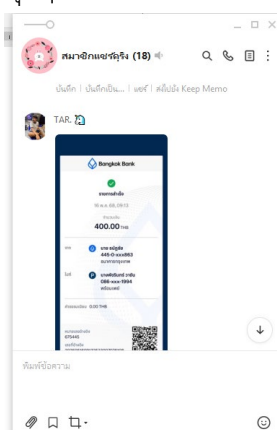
สมาชิกแชร์ลุ้นรัง (18)

บันทึก | บันทึกเป็น... | แชร์ | ส่งไปยัง Keep Memo

TAR.

Bangkok Bank

โอนเงินสำเร็จ

18 ส.ค. 68, 09:15

จำนวนเงิน

400.00 THB

จาก

นาย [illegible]

445-0-xxx863

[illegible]

ไปยัง

นางพรรณิภา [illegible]

086-xxx-1994

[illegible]

ค่าธรรมเนียม 0.00 THB

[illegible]

675445

พิมพ์ข้อความ